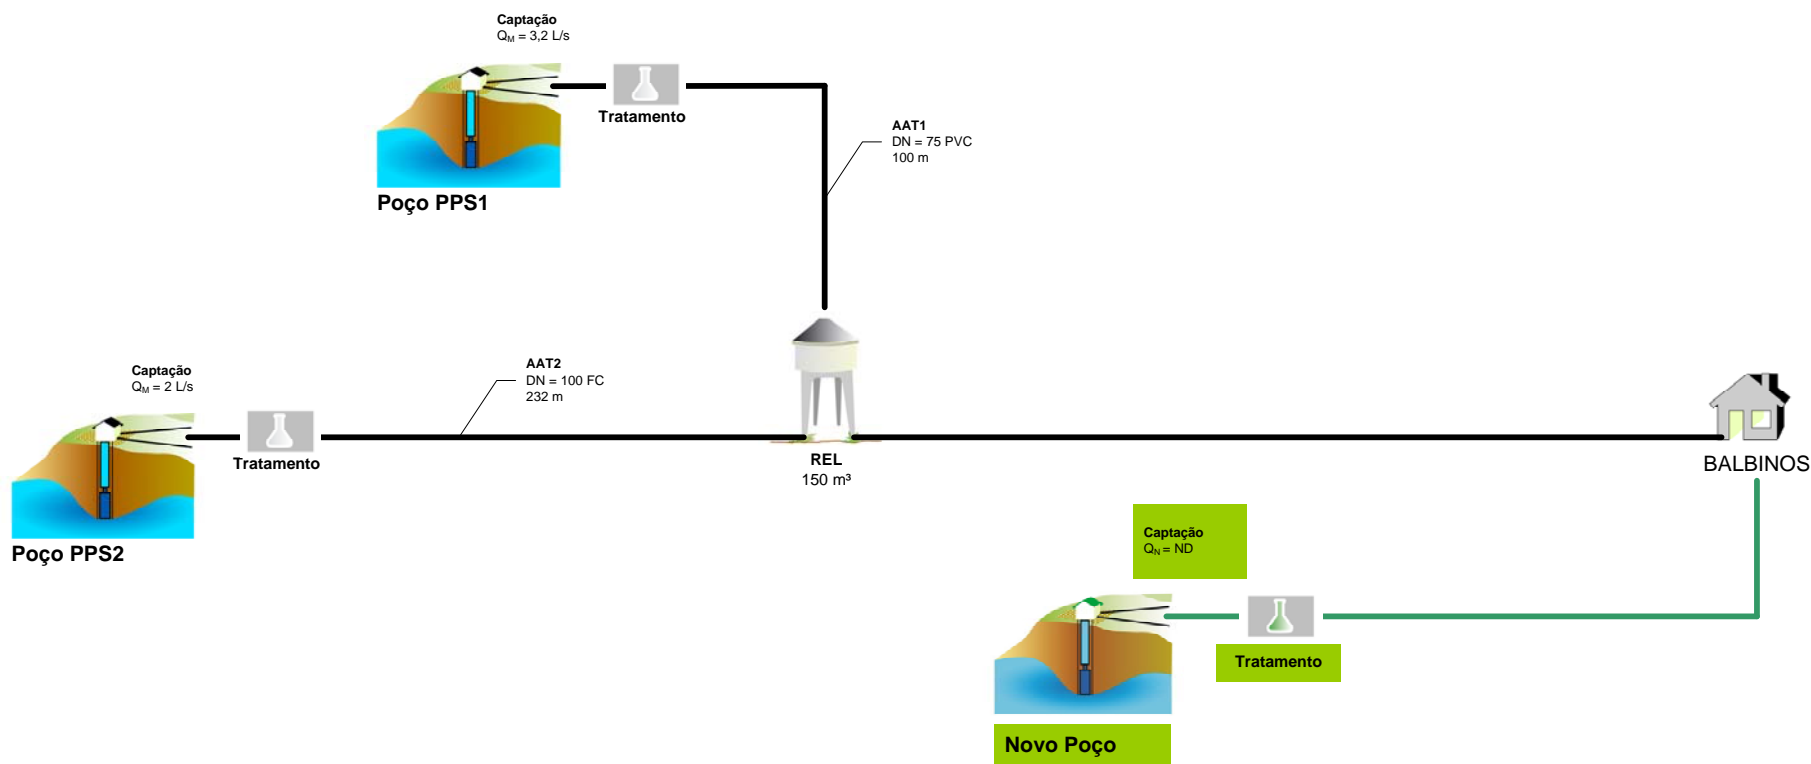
Captação
$Q_M$ = 3,2 L/s

Tratamento

Poço PPS1

AAT1
DN = 75 PVC
100 m

Captação
$Q_M$ = 2 L/s

Tratamento

Poço PPS2

AAT2
DN = 100 FC
232 m

REL
150 m³

BALBINOS

Captação
$Q_N$ = ND

Tratamento

Novo Poço